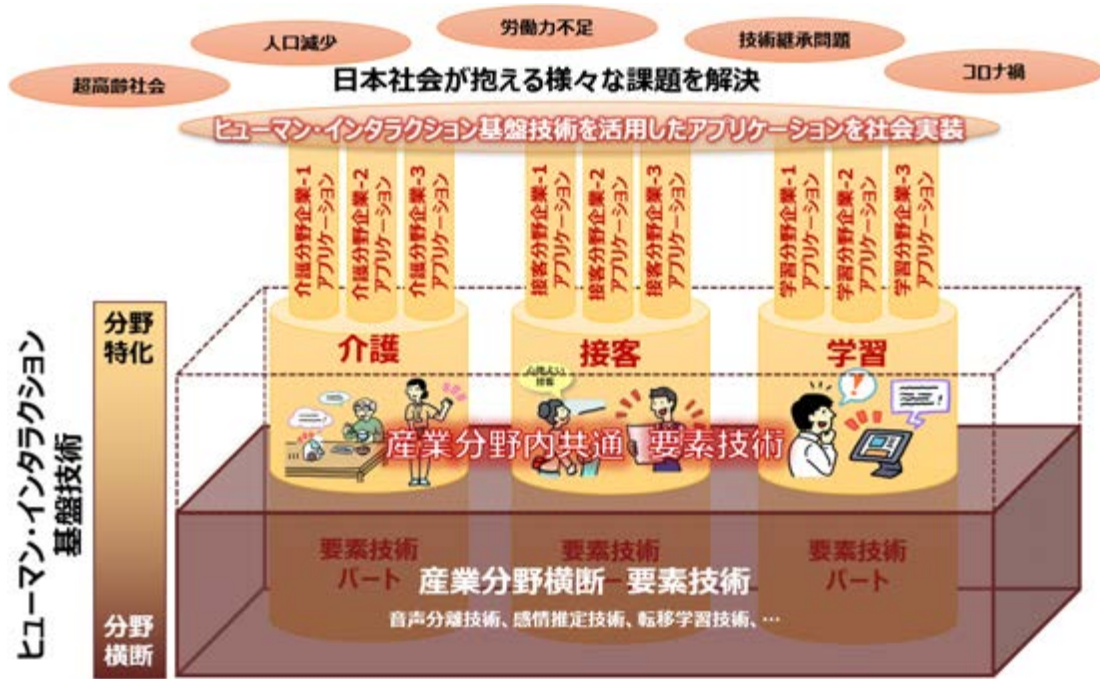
人口減少

労働力不足

技術継承問題

超高齢社会

日本社会が抱える様々な課題を解決

コロナ禍

ヒューマン・インタラクション基盤技術を活用したアプリケーションを社会実装

介護分野企業-1 アプリケーション

介護分野企業-2 アプリケーション

介護分野企業-3 アプリケーション

接客分野企業-1 アプリケーション

接客分野企業-2 アプリケーション

接客分野企業-3 アプリケーション

学習分野企業-1 アプリケーション

学習分野企業-2 アプリケーション

学習分野企業-3 アプリケーション

ヒューマン・インタラクション基盤技術

分野特化

介護

接客

学習

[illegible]

産業分野内共通 要素技術

要素技術パート

要素技術

要素技術パート

産業分野横断 要素技術

音声分離技術、感情推定技術、転移学習技術、…

分野横断